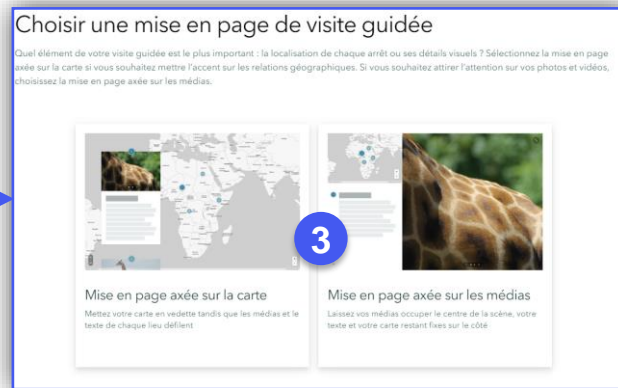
Choisir une mise en page de visite guidée

Quel élément de votre visite guidée est le plus important : la localisation de chaque arrêt ou ses détails visuels ? Sélectionnez la mise en page axée sur la carte si vous souhaitez mettre l'accent sur les relations géographiques. Si vous souhaitez attirer l'attention sur vos photos et vidéos, choisissez la mise en page axée sur les médias.

3

Mise en page axée sur la carte

Mettez votre carte en vedette tandis que les médias et le texte de chaque lieu défilent

Mise en page axée sur les médias

Laissez vos médias occuper le centre de la scène, votre texte et votre carte restant fixes sur le côté